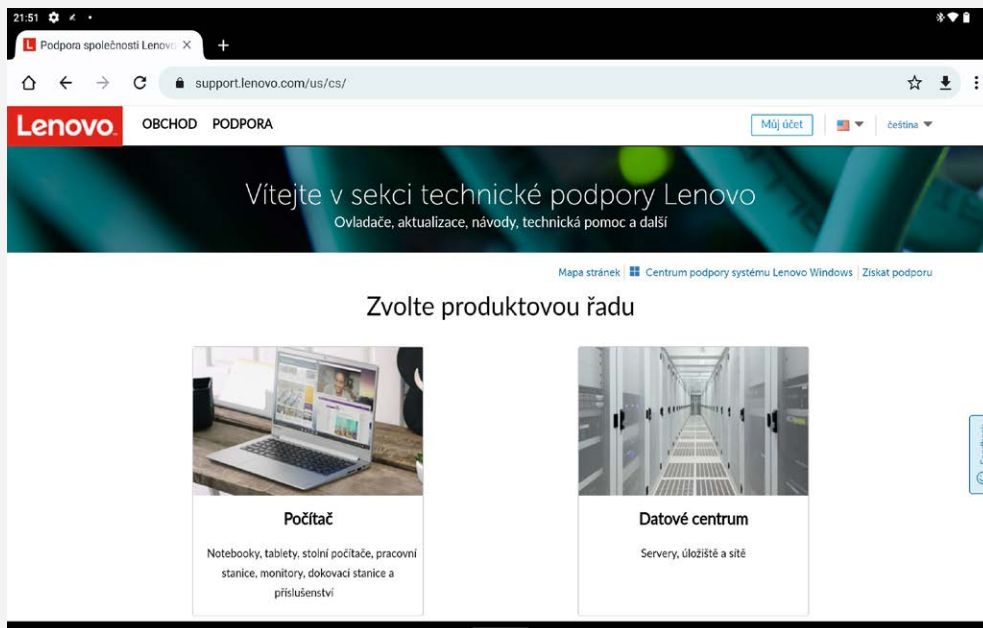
21:51

Podpora společnosti Lenovo ×
+

support.lenovo.com/us/cs/

Lenovo.
OBCHOD PODPORA
Můj účet
čeština

Vítejte v sekci technické podpory Lenovo
Ovladače, aktualizace, návody, technická pomoc a další

Mapa stránek | Centrum podpory systému Lenovo Windows | Získat podporu

Zvolte produktovou řadu

Počítač
Notebooky, tablety, stolní počítače, pracovní stanice, monitory, dokovací stanice a příslušenství

Datové centrum
Servery, úložiště a sítě